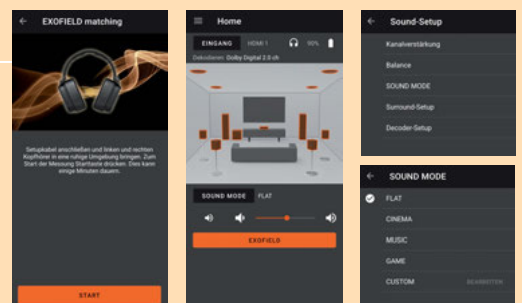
EXOFIELD matching

Setupkabel anschließen und linken und rechten Kopfhörer in eine ruhige Umgebung bringen. Zum Start der Messung Starttaste drücken. Dies kann einige Minuten dauern.

START

Home

EINGANG HDMI 1 90%

Dekodieren: Dolby Digital 2.0 ch

SOUND MODE FLAT

EXOFIELD

Sound-Setup

Kanalverstärkung

Balance

SOUND MODE

Surround-Setup

Decoder-Setup

SOUND MODE

FLAT

CINEMA

MUSIC

GAME

CUSTOM BEARBEITEN